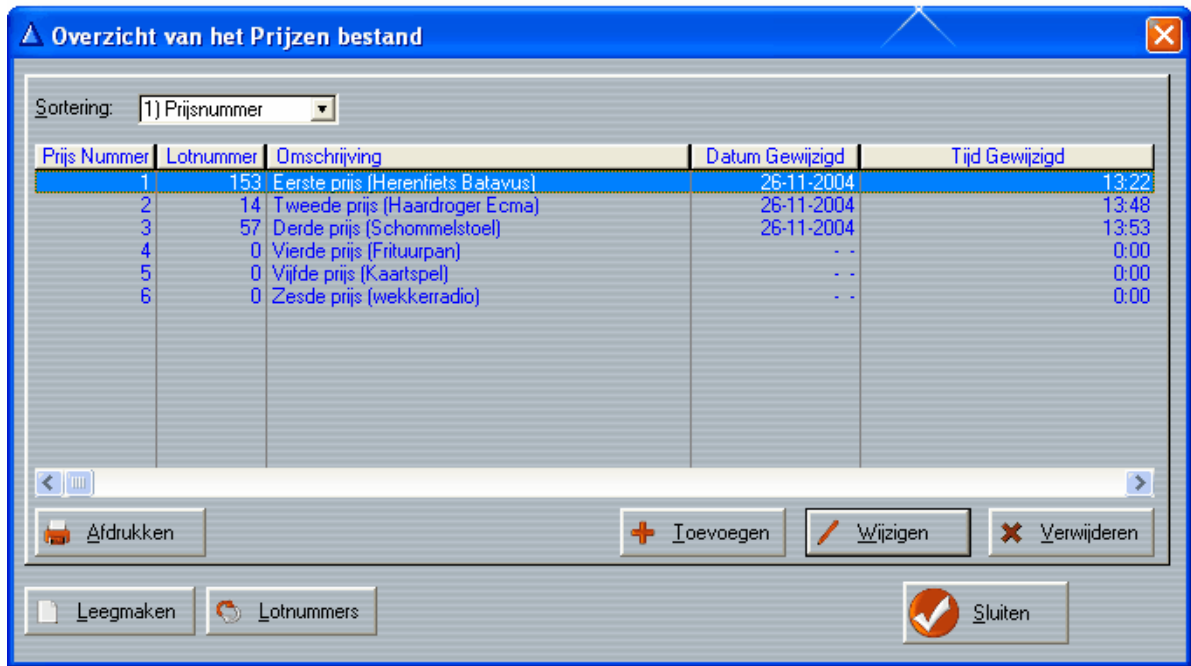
Overzicht van het Prijzen bestand

Sortering: 1) Prijsnummer

| Prijs Nummer | Lotnummer | Omschrijving | Datum Gewijzigd | Tijd Gewijzigd |
|---|---|---|---|---|
| 1 | 153 | Eerste prijs (Herenfiets Batavus) | 26-11-2004 | 13:22 |
| 2 | 14 | Tweede prijs (Haardroger Ecma) | 26-11-2004 | 13:48 |
| 3 | 57 | Derde prijs (Schommelstoel) | 26-11-2004 | 13:53 |
| 4 | 0 | Vierde prijs (Frituurpan) | - - | 0:00 |
| 5 | 0 | Vijfde prijs (Kaartspel) | - - | 0:00 |
| 6 | 0 | Zesde prijs (wekkerradio) | - - | 0:00 |

Afdrukken
Toevoegen
Wijzigen
Verwijderen
Leegmaken
Lotnummers
Sluiten